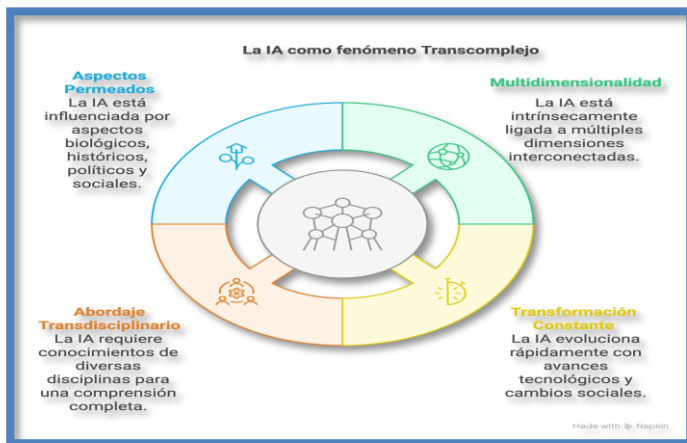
La IA como fenómeno Transcomplejo

Aspectos Permeados
La IA está influenciada por aspectos biológicos, históricos, políticos y sociales.

Multidimensionalidad
La IA está intrínsecamente ligada a múltiples dimensiones interconectadas.

Abordaje Transdisciplinario
La IA requiere conocimientos de diversas disciplinas para una comprensión completa.

Transformación Constante
La IA evoluciona rápidamente con avances tecnológicos y cambios sociales.

Made with Napkin